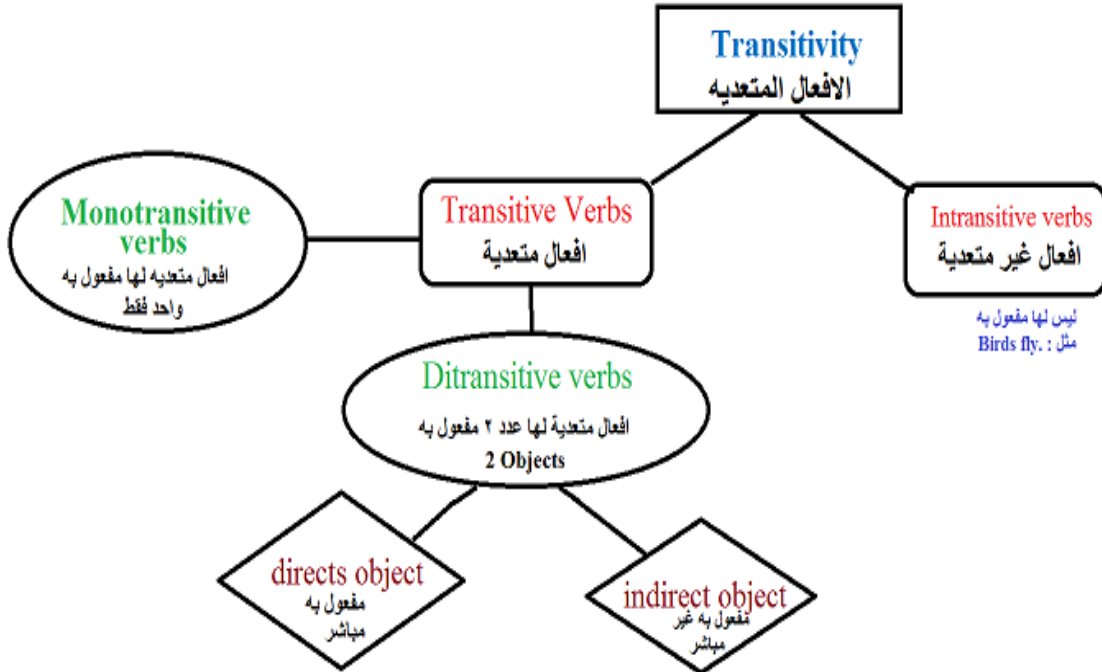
Transitivity
الافعال المتعديه

Monotransitive verbs
افعال متعديه لها مفعول به واحد فقط

Transitive Verbs
افعال متعدية

Intransitive verbs
افعال غير متعدية

ليس لها مفعول به
مثل : .Birds fly

Ditransitive verbs
افعال متعدية لها عدد ٢ مفعول به
2 Objects

directs object
مفعول به مباشر

indirect object
مفعول به غير مباشر